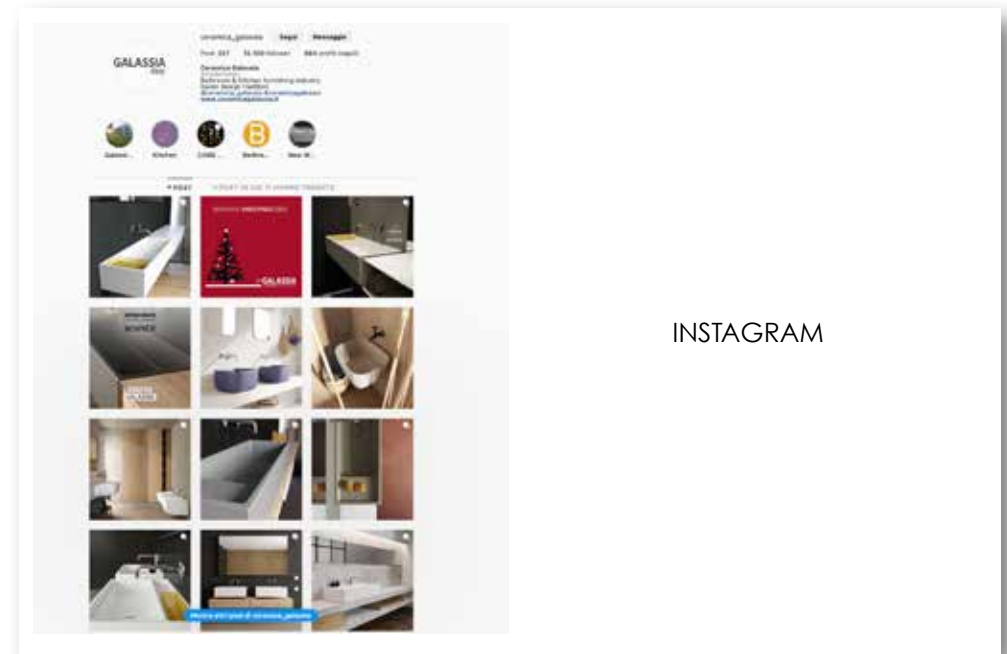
ceramica_galassia Segui Messaggio

GALASSIA

Post 397 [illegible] follower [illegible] profili seguiti

Ceramica Galassia
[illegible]
Bathroom & Kitchen furnishing industry
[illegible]
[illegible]
www.ceramicagalassia.it

Galassi... Kitchen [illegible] Bathro... New M...

POST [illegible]

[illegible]

GALASSIA

Mostra altri post di ceramica_galassia

INSTAGRAM